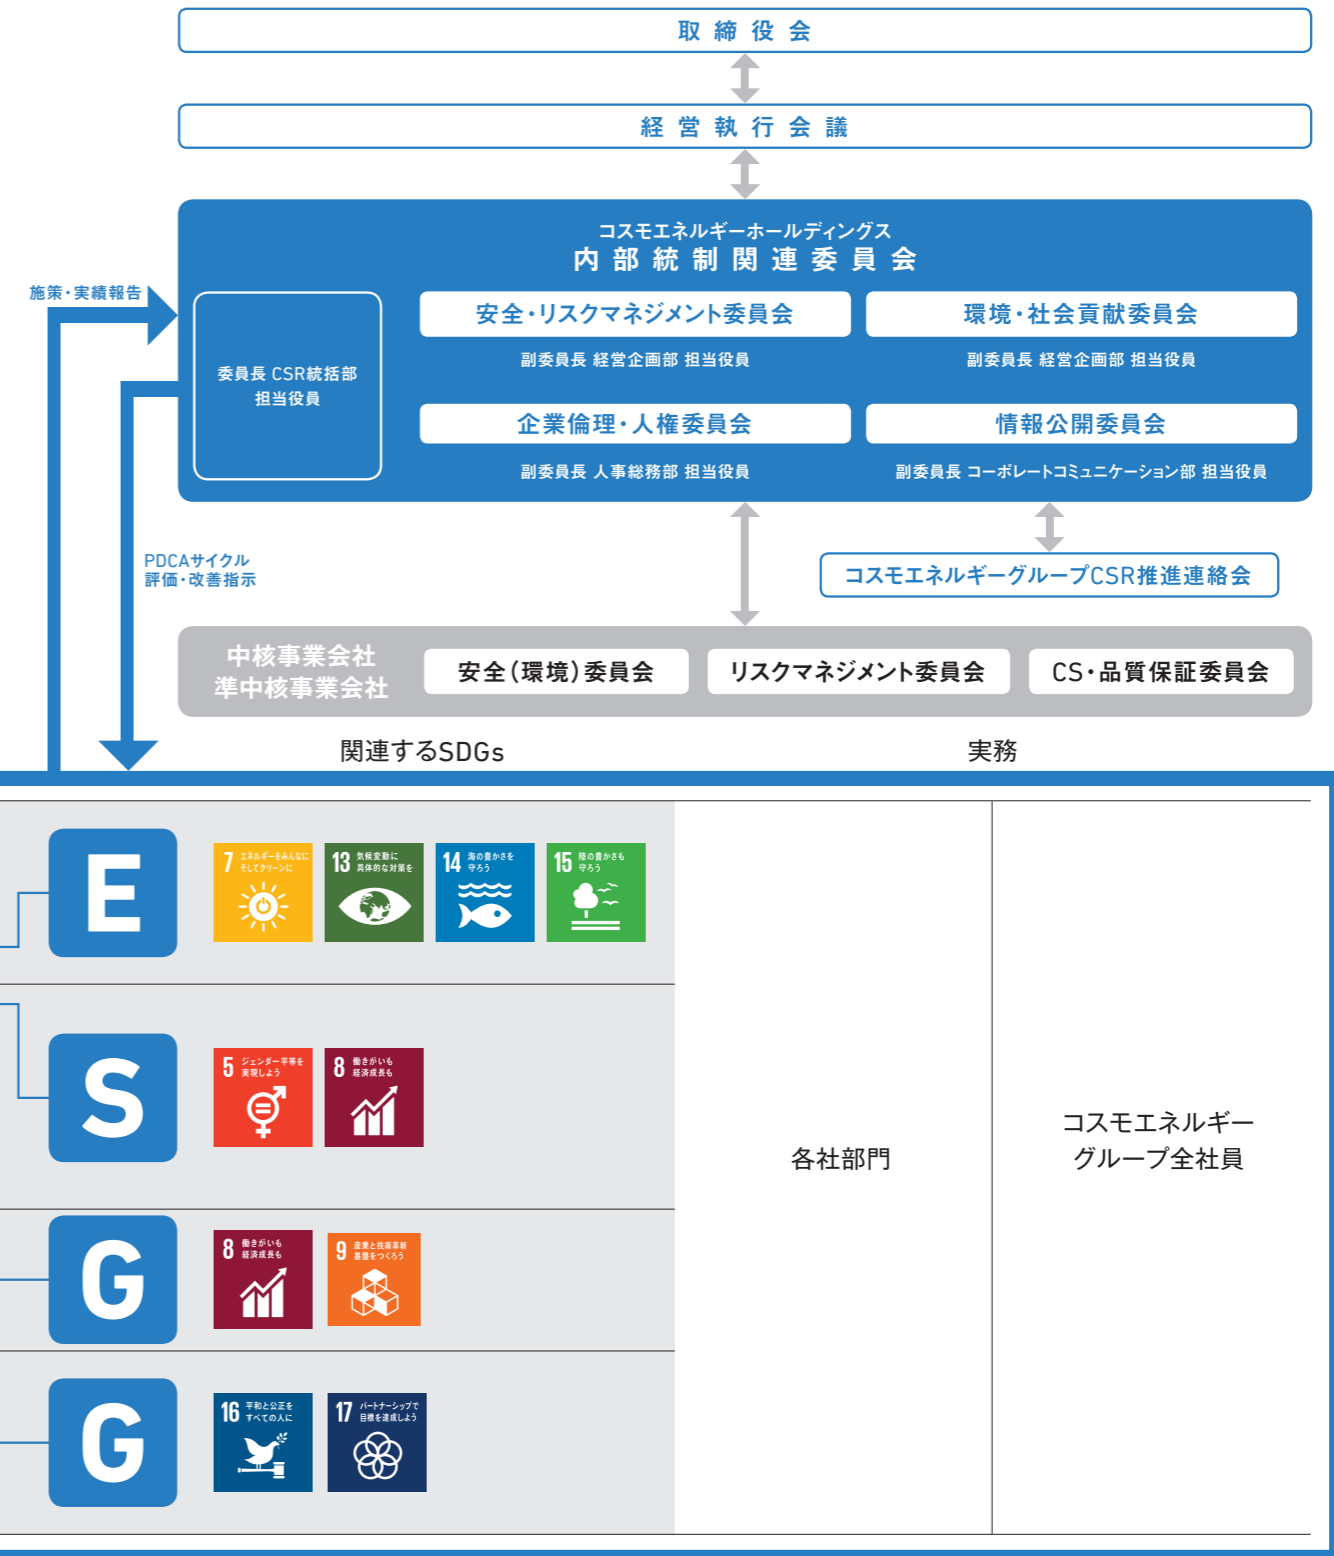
取締役会

経営執行会議

コスモエネルギーホールディングス
内部統制関連委員会

委員長 CSR統括部 担当役員

安全・リスクマネジメント委員会
副委員長 経営企画部 担当役員

環境・社会貢献委員会
副委員長 経営企画部 担当役員

企業倫理・人権委員会
副委員長 人事総務部 担当役員

情報公開委員会
副委員長 コーポレートコミュニケーション部 担当役員

施策・実績報告

PDCAサイクル
評価・改善指示

コスモエネルギーグループCSR推進連絡会

中核事業会社
準中核事業会社

安全(環境)委員会

リスクマネジメント委員会

CS・品質保証委員会

関連するSDGs

実務

E

7 エネルギーをみんなに そしてクリーンに

13 気候変動に 具体的な対策を

14 海の豊かさを 守ろう

15 陸の豊かさも 守ろう

S

5 ジェンダー平等を 実現しよう

8 働きがいも 経済成長も

G

8 働きがいも 経済成長も

9 産業と技術革新の 基盤をつくろう

G

16 平和と公正を すべての人に

17 パートナーシップで 目標を達成しよう

各社部門

コスモエネルギー
グループ全社員